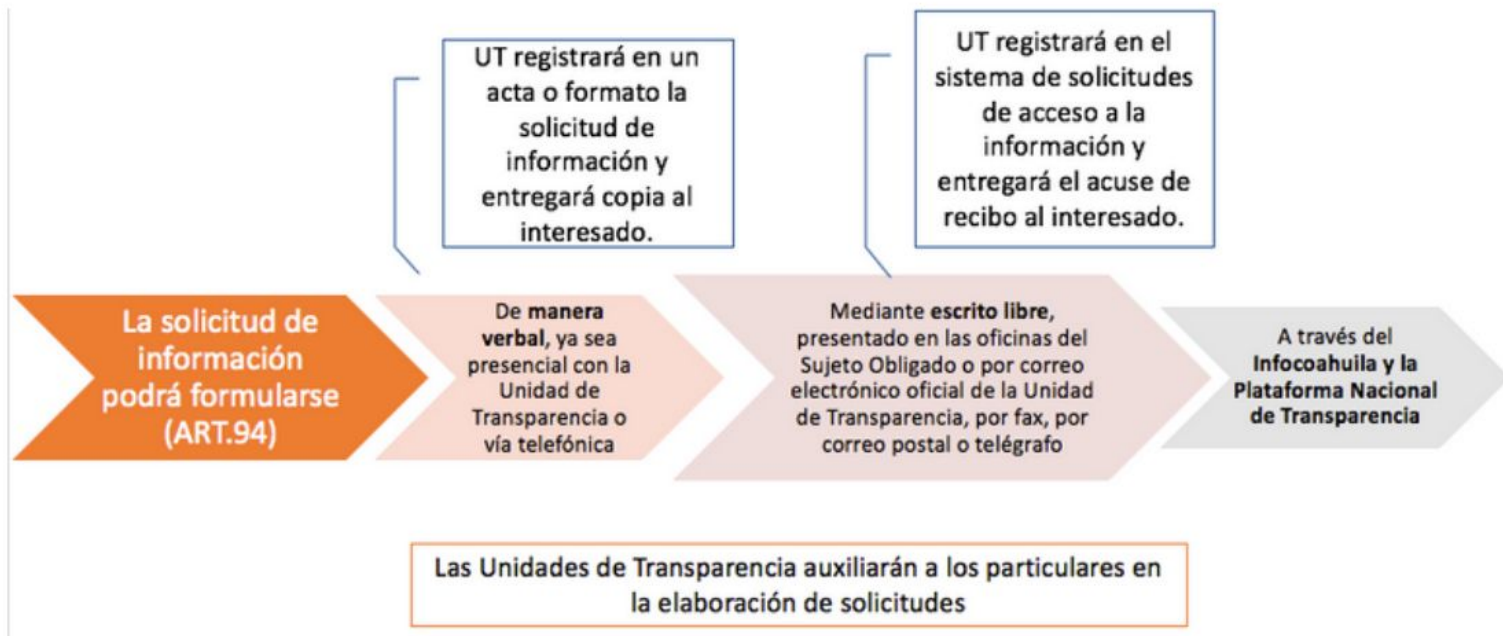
UT registrará en un acta o formato la solicitud de información y entregará copia al interesado.

UT registrará en el sistema de solicitudes de acceso a la información y entregará el acuse de recibo al interesado.

La solicitud de información podrá formularse (ART.94)

De manera verbal, ya sea presencial con la Unidad de Transparencia o vía telefónica

Mediante escrito libre, presentado en las oficinas del Sujeto Obligado o por correo electrónico oficial de la Unidad de Transparencia, por fax, por correo postal o telégrafo

A través del Infocoahuila y la Plataforma Nacional de Transparencia

Las Unidades de Transparencia auxiliarán a los particulares en la elaboración de solicitudes